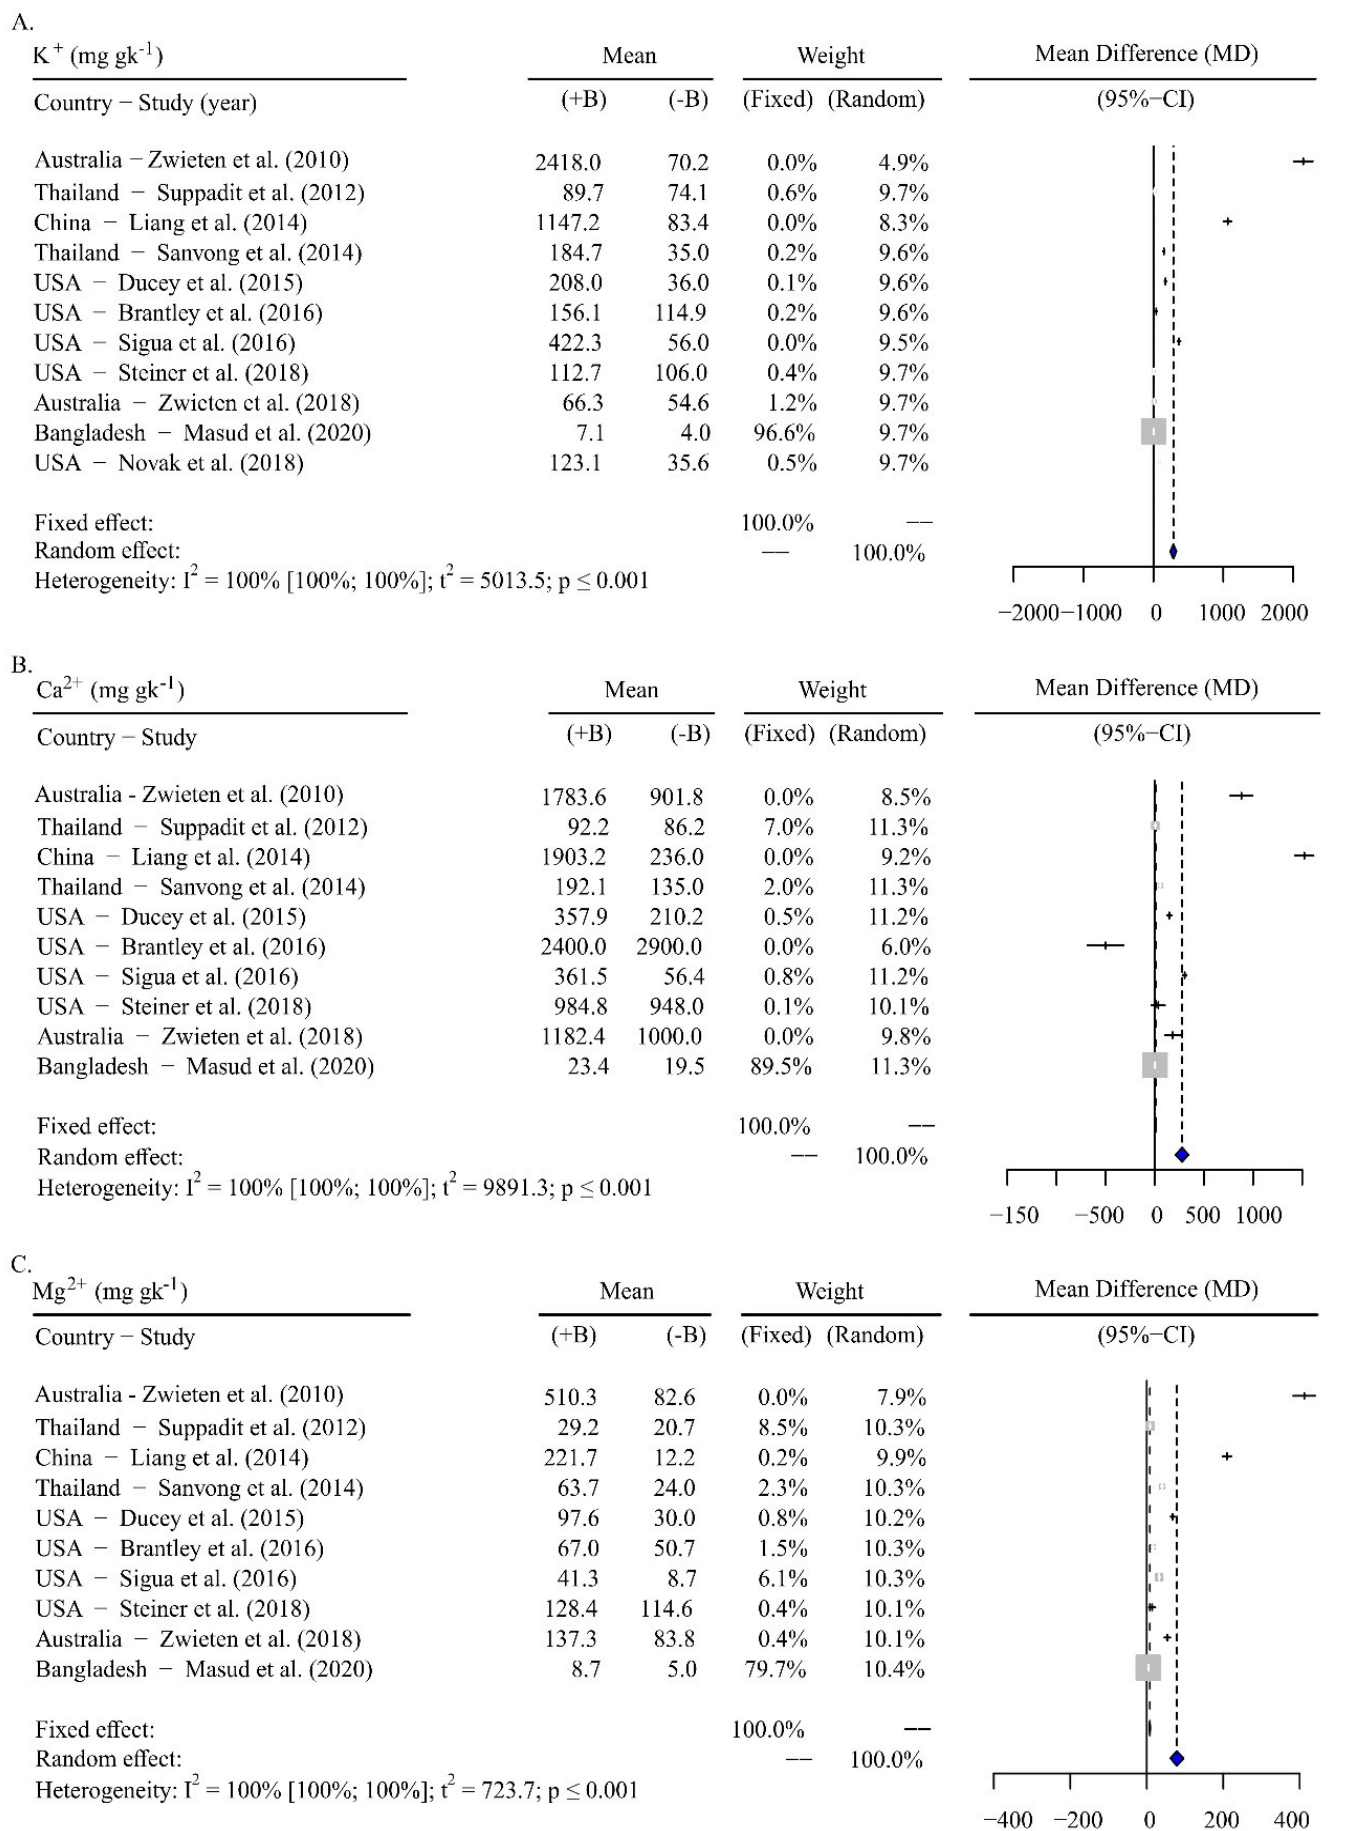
A.

| $K^+$ (mg gk$^{-1}$) | Mean | | Weight | | Mean Difference (MD) |
|---|---|---|---|---|---|
| Country − Study (year) | (+B) | (-B) | (Fixed) | (Random) | (95%−CI) |
| Australia − Zwieten et al. (2010) | 2418.0 | 70.2 | 0.0% | 4.9% | |
| Thailand − Suppadit et al. (2012) | 89.7 | 74.1 | 0.6% | 9.7% | |
| China − Liang et al. (2014) | 1147.2 | 83.4 | 0.0% | 8.3% | |
| Thailand − Sanvong et al. (2014) | 184.7 | 35.0 | 0.2% | 9.6% | |
| USA − Ducey et al. (2015) | 208.0 | 36.0 | 0.1% | 9.6% | |
| USA − Brantley et al. (2016) | 156.1 | 114.9 | 0.2% | 9.6% | |
| USA − Sigua et al. (2016) | 422.3 | 56.0 | 0.0% | 9.5% | |
| USA − Steiner et al. (2018) | 112.7 | 106.0 | 0.4% | 9.7% | |
| Australia − Zwieten et al. (2018) | 66.3 | 54.6 | 1.2% | 9.7% | |
| Bangladesh − Masud et al. (2020) | 7.1 | 4.0 | 96.6% | 9.7% | |
| USA − Novak et al. (2018) | 123.1 | 35.6 | 0.5% | 9.7% | |
| Fixed effect: | | | 100.0% | -- | |
| Random effect: | | | -- | 100.0% | |

Heterogeneity: $I^2 = 100\%$ [100%; 100%]; $t^2 = 5013.5$; $p \leq 0.001$

−2000 −1000 0 1000 2000

B.

| $Ca^{2+}$ (mg gk$^{-1}$) | Mean | | Weight | | Mean Difference (MD) |
|---|---|---|---|---|---|
| Country − Study | (+B) | (-B) | (Fixed) | (Random) | (95%−CI) |
| Australia - Zwieten et al. (2010) | 1783.6 | 901.8 | 0.0% | 8.5% | |
| Thailand − Suppadit et al. (2012) | 92.2 | 86.2 | 7.0% | 11.3% | |
| China − Liang et al. (2014) | 1903.2 | 236.0 | 0.0% | 9.2% | |
| Thailand − Sanvong et al. (2014) | 192.1 | 135.0 | 2.0% | 11.3% | |
| USA − Ducey et al. (2015) | 357.9 | 210.2 | 0.5% | 11.2% | |
| USA − Brantley et al. (2016) | 2400.0 | 2900.0 | 0.0% | 6.0% | |
| USA − Sigua et al. (2016) | 361.5 | 56.4 | 0.8% | 11.2% | |
| USA − Steiner et al. (2018) | 984.8 | 948.0 | 0.1% | 10.1% | |
| Australia − Zwieten et al. (2018) | 1182.4 | 1000.0 | 0.0% | 9.8% | |
| Bangladesh − Masud et al. (2020) | 23.4 | 19.5 | 89.5% | 11.3% | |
| Fixed effect: | | | 100.0% | -- | |
| Random effect: | | | -- | 100.0% | |

Heterogeneity: $I^2 = 100\%$ [100%; 100%]; $t^2 = 9891.3$; $p \leq 0.001$

−150 −500 0 500 1000

C.

| $Mg^{2+}$ (mg gk$^{-1}$) | Mean | | Weight | | Mean Difference (MD) |
|---|---|---|---|---|---|
| Country − Study | (+B) | (-B) | (Fixed) | (Random) | (95%−CI) |
| Australia - Zwieten et al. (2010) | 510.3 | 82.6 | 0.0% | 7.9% | |
| Thailand − Suppadit et al. (2012) | 29.2 | 20.7 | 8.5% | 10.3% | |
| China − Liang et al. (2014) | 221.7 | 12.2 | 0.2% | 9.9% | |
| Thailand − Sanvong et al. (2014) | 63.7 | 24.0 | 2.3% | 10.3% | |
| USA − Ducey et al. (2015) | 97.6 | 30.0 | 0.8% | 10.2% | |
| USA − Brantley et al. (2016) | 67.0 | 50.7 | 1.5% | 10.3% | |
| USA − Sigua et al. (2016) | 41.3 | 8.7 | 6.1% | 10.3% | |
| USA − Steiner et al. (2018) | 128.4 | 114.6 | 0.4% | 10.1% | |
| Australia − Zwieten et al. (2018) | 137.3 | 83.8 | 0.4% | 10.1% | |
| Bangladesh − Masud et al. (2020) | 8.7 | 5.0 | 79.7% | 10.4% | |
| Fixed effect: | | | 100.0% | -- | |
| Random effect: | | | -- | 100.0% | |

Heterogeneity: $I^2 = 100\%$ [100%; 100%]; $t^2 = 723.7$; $p \leq 0.001$

−400 −200 0 200 400